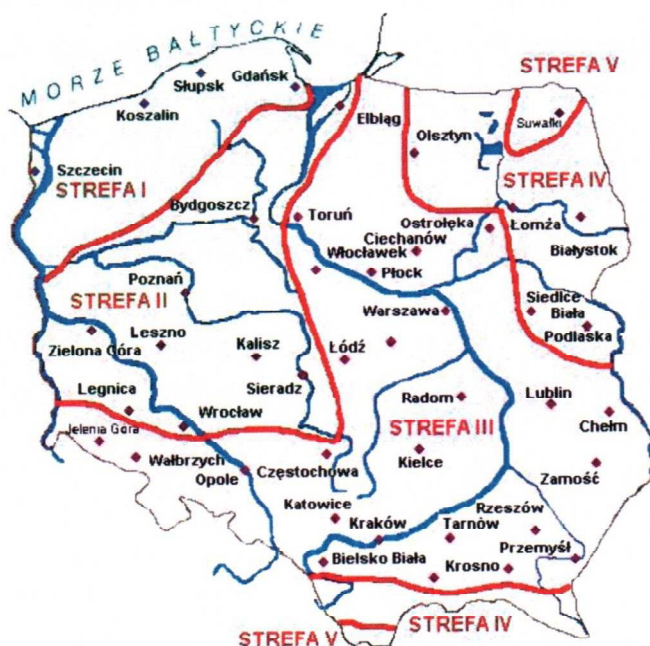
MORZE BAŁTYCKIE

STREFA V

Słupsk
Gdańsk
Koszalin
Elbląg
Olsztyn
Suwałki
Szczecin
STREFA I
STREFA IV
Bydgoszcz
Toruń
Ostrołęka
Łomża
Ciechanów
Włocławek
Białystok
Płock
Poznań
STREFA II
Warszawa
Siedlce
Biała
Podlaska
Leszno
Zielona Góra
Kalisz
Łódź
Sieradz
Legnica
Radom
Lublin
Wrocław
STREFA III
Jelenia Góra
Chełm
Wałbrzych
Kielce
Opole
Częstochowa
Zamość
Katowice
Rzeszów
Kraków
Tarnów
Przemyśl
Bielsko Biała
Krosno

STREFA V
STREFA IV